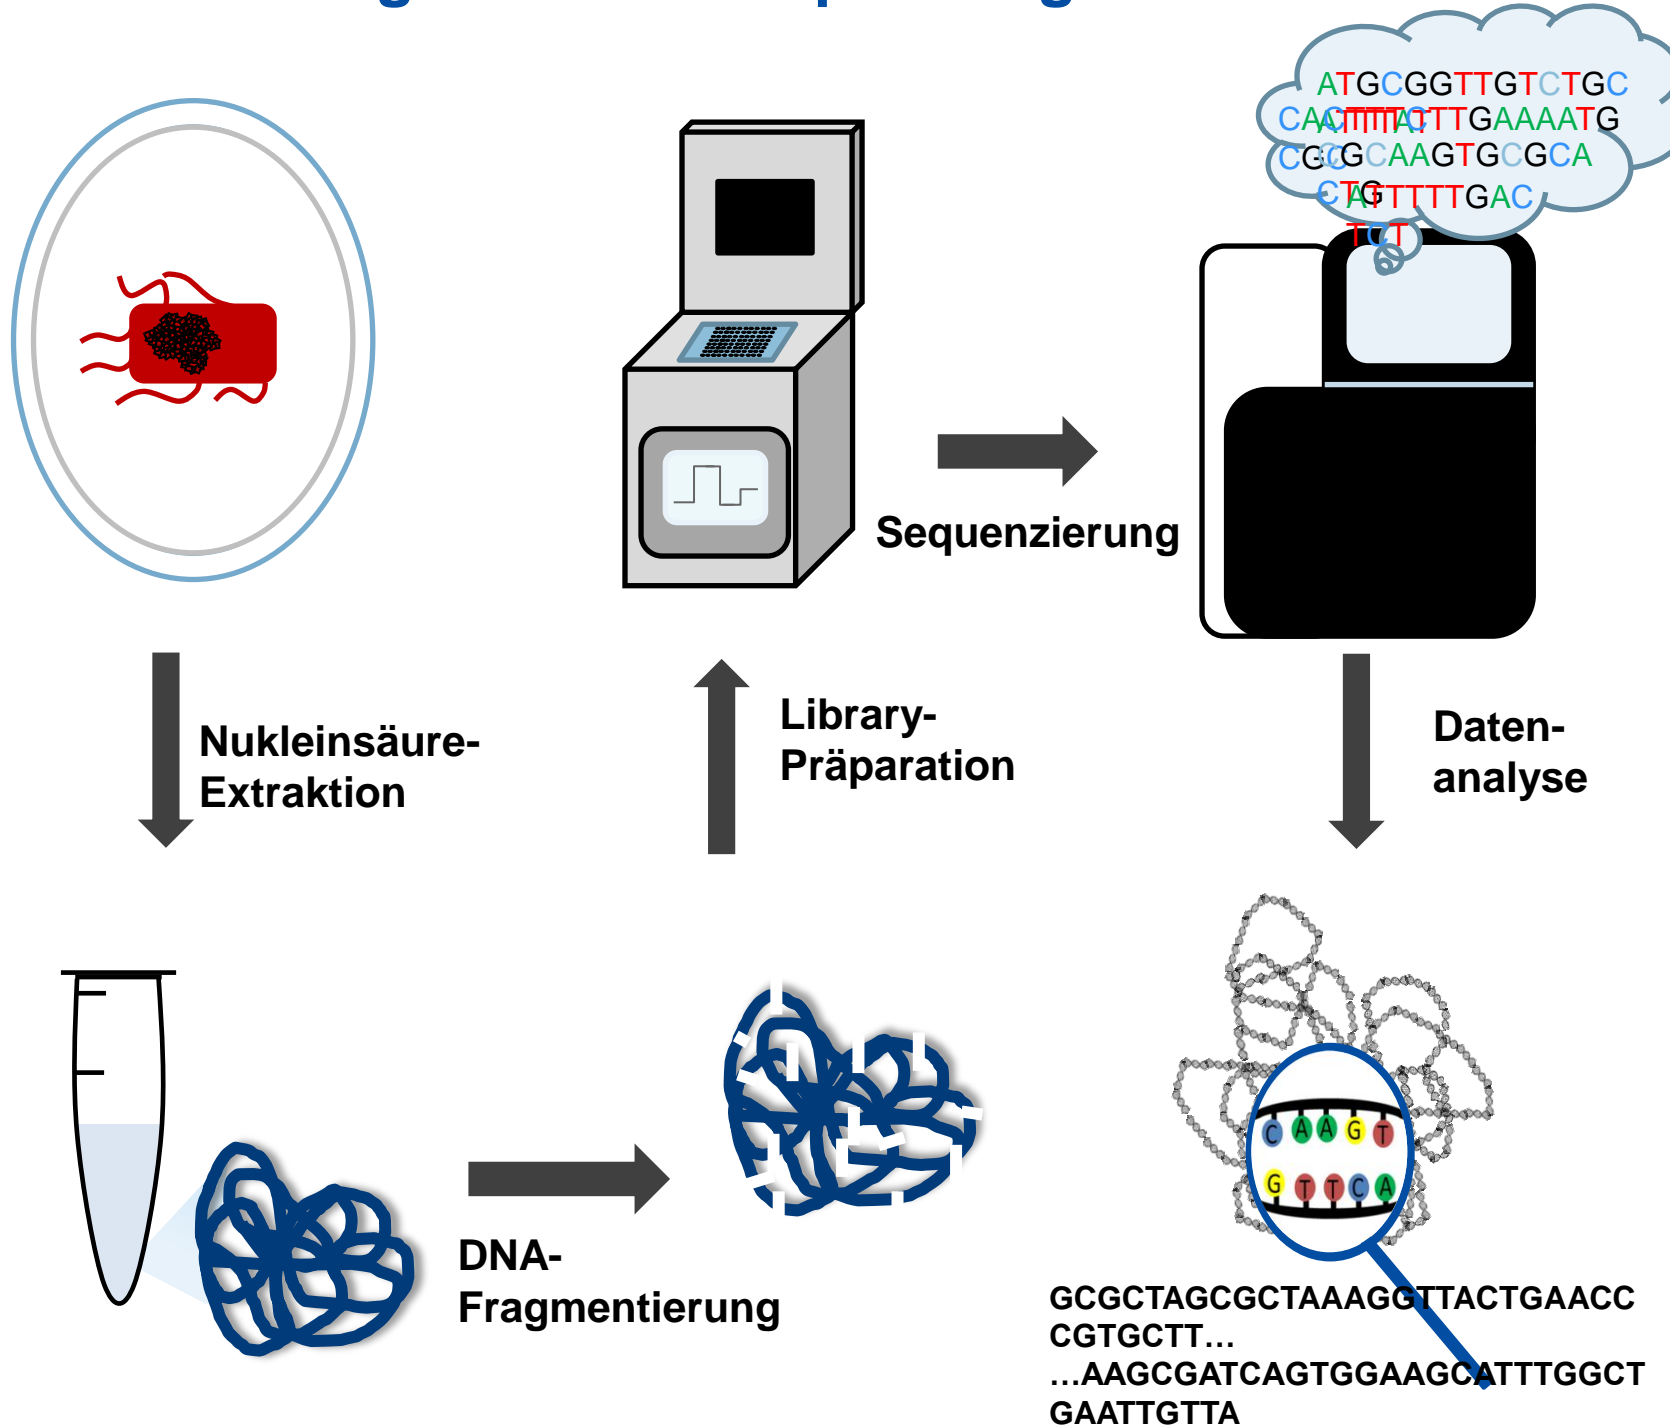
ATGCGGTTGTCTGC
CAATTTTATTTGAAAATG
CGCGCAAGTGCGCA
CTAGTTTTGAC
TCT

Sequenzierung

Nukleinsäure-Extraktion

Library-Präparation

Daten-analyse

C A A G T
G T T C A

DNA-Fragmentierung

GCGCTAGCGCTAAAGGTTACTGAACC CGTGCTT…
…AAGCGATCAGTGGAAGCATTTGGCT GAATTGTTA